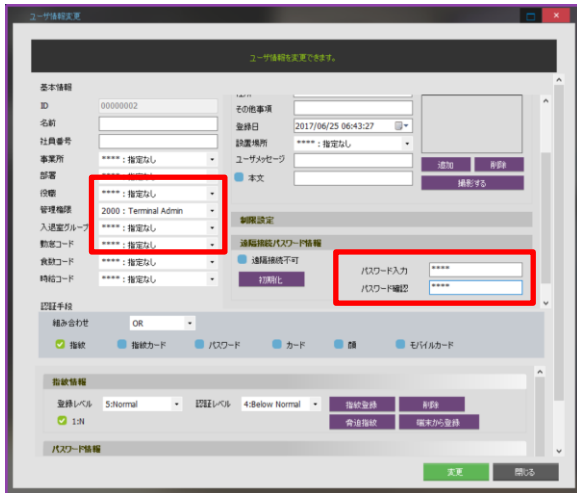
ユーザ情報変更

ユーザ情報を変更できます。

基本情報

ID 00000002

名前

社員番号

事業所 ****：指定なし

部署

役職 ****：指定なし

管理権限 2000 : Terminal Admin

入退室グループ ****：指定なし

勤務コード ****：指定なし

食数コード ****：指定なし

時給コード ****：指定なし

その他事項

登録日 2017/06/25 06:43:27

設置場所 ****：指定なし

ユーザメッセージ

本文

追加 削除

撮影する

制限設定

遠隔接続パスワード情報

遠隔接続不可

初期化

パスワード入力 ****

パスワード確認 ****

認証手段

組み合わせ OR

指紋 指紋カード パスワード カード 顔 モバイルカード

指紋情報

登録レベル 5:Normal 認証レベル 4:Below Normal 指紋登録 削除

1:N 脅迫指紋 端末から登録

パスワード情報

変更 閉じる